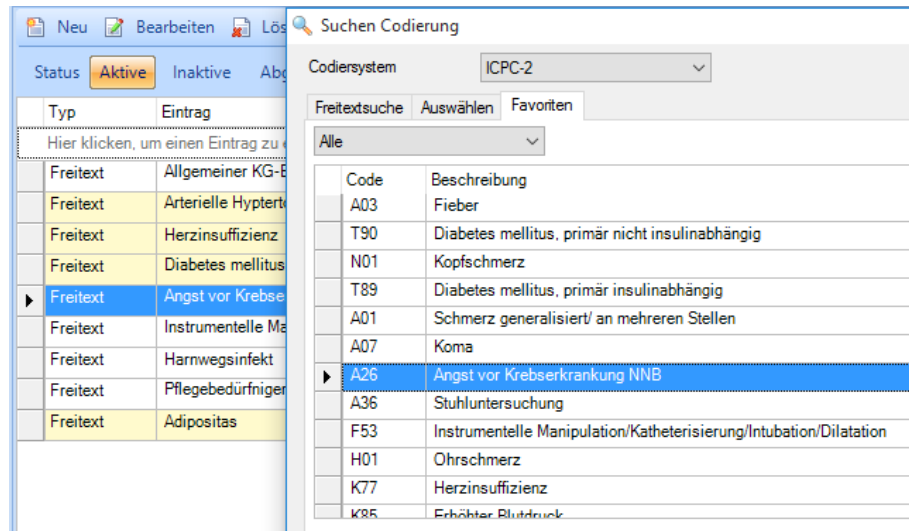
Neu Bearbeiten Lös

Status Aktive Inaktive Abg

| Typ | Eintrag |
|---|---|
| Hier klicken, um einen Eintrag zu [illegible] | |
| Freitext | Allgemeiner KG-E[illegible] |
| Freitext | Arterielle Hypter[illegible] |
| Freitext | Herzinsuffizienz |
| Freitext | Diabetes mellitus |
| Freitext | Angst vor Krebse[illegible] |
| Freitext | Instrumentelle Ma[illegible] |
| Freitext | Harnwegsinfekt |
| Freitext | Pflegebedürfniger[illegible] |
| Freitext | Adipositas |

Suchen Codierung

Codiersystem ICPC-2

Freitextsuche Auswählen Favoriten

Alle

| Code | Beschreibung |
|---|---|
| A03 | Fieber |
| T90 | Diabetes mellitus, primär nicht insulinabhängig |
| N01 | Kopfschmerz |
| T89 | Diabetes mellitus, primär insulinabhängig |
| A01 | Schmerz generalisiert/ an mehreren Stellen |
| A07 | Koma |
| A26 | Angst vor Krebserkrankung NNB |
| A36 | Stuhluntersuchung |
| F53 | Instrumentelle Manipulation/Katheterisierung/Intubation/Dilatation |
| H01 | Ohrschmerz |
| K77 | Herzinsuffizienz |
| K85 | Erhöhter Blutdruck |